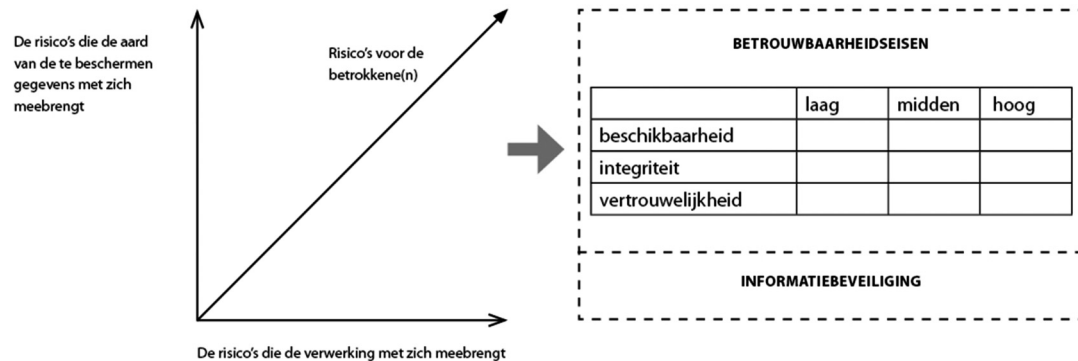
De risico's die de aard van de te beschermen gegevens met zich meebrengt

Risico's voor de betrokkene(n)

De risico's die de verwerking met zich meebrengt

BETROUWBAARHEIDSEISEN

| | laag | midden | hoog |
|---|---|---|---|
| beschikbaarheid | | | |
| integriteit | | | |
| vertrouwelijkheid | | | |

INFORMATIEBEVEILIGING